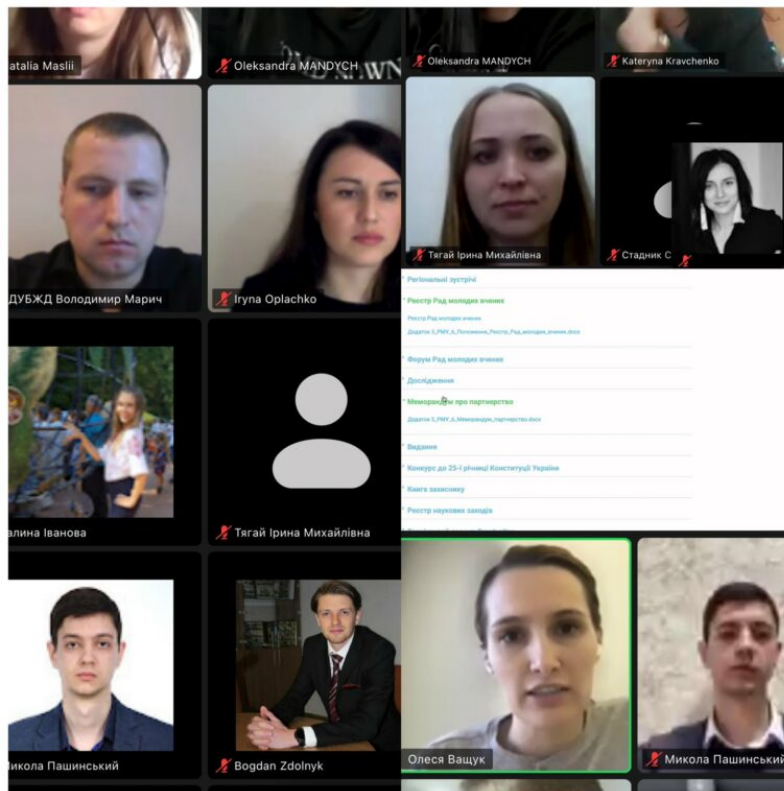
atalia Maslii
Oleksandra MANDYCH
Oleksandra MANDYCH
Kateryna Kravchenko
ДУБЖД Володимир Марич
Iryna Oplachko
Тягай Ірина Михайлівна
Стадник С
Регіональні зустрічі
Реєстр Рад молодих вчених
Реєстр Рад молодих вчених
Додаток 3_РМУ_6_Положення_Реєстр_Рад_молодих_вчених.docx
Форум Рад молодих вчених
Дослідження
Меморандум про партнерство
Додаток 5_РМУ_6_Меморандум_партнерство.docx
Видання
Конкурс до 25-ї річниці Конституції України
Книга засновнику
Реєстр наукових заходів
алина Іванова
Тягай Ірина Михайлівна
икола Пашинський
Bogdan Zdolnyk
Олеся Ващук
Микола Пашинський